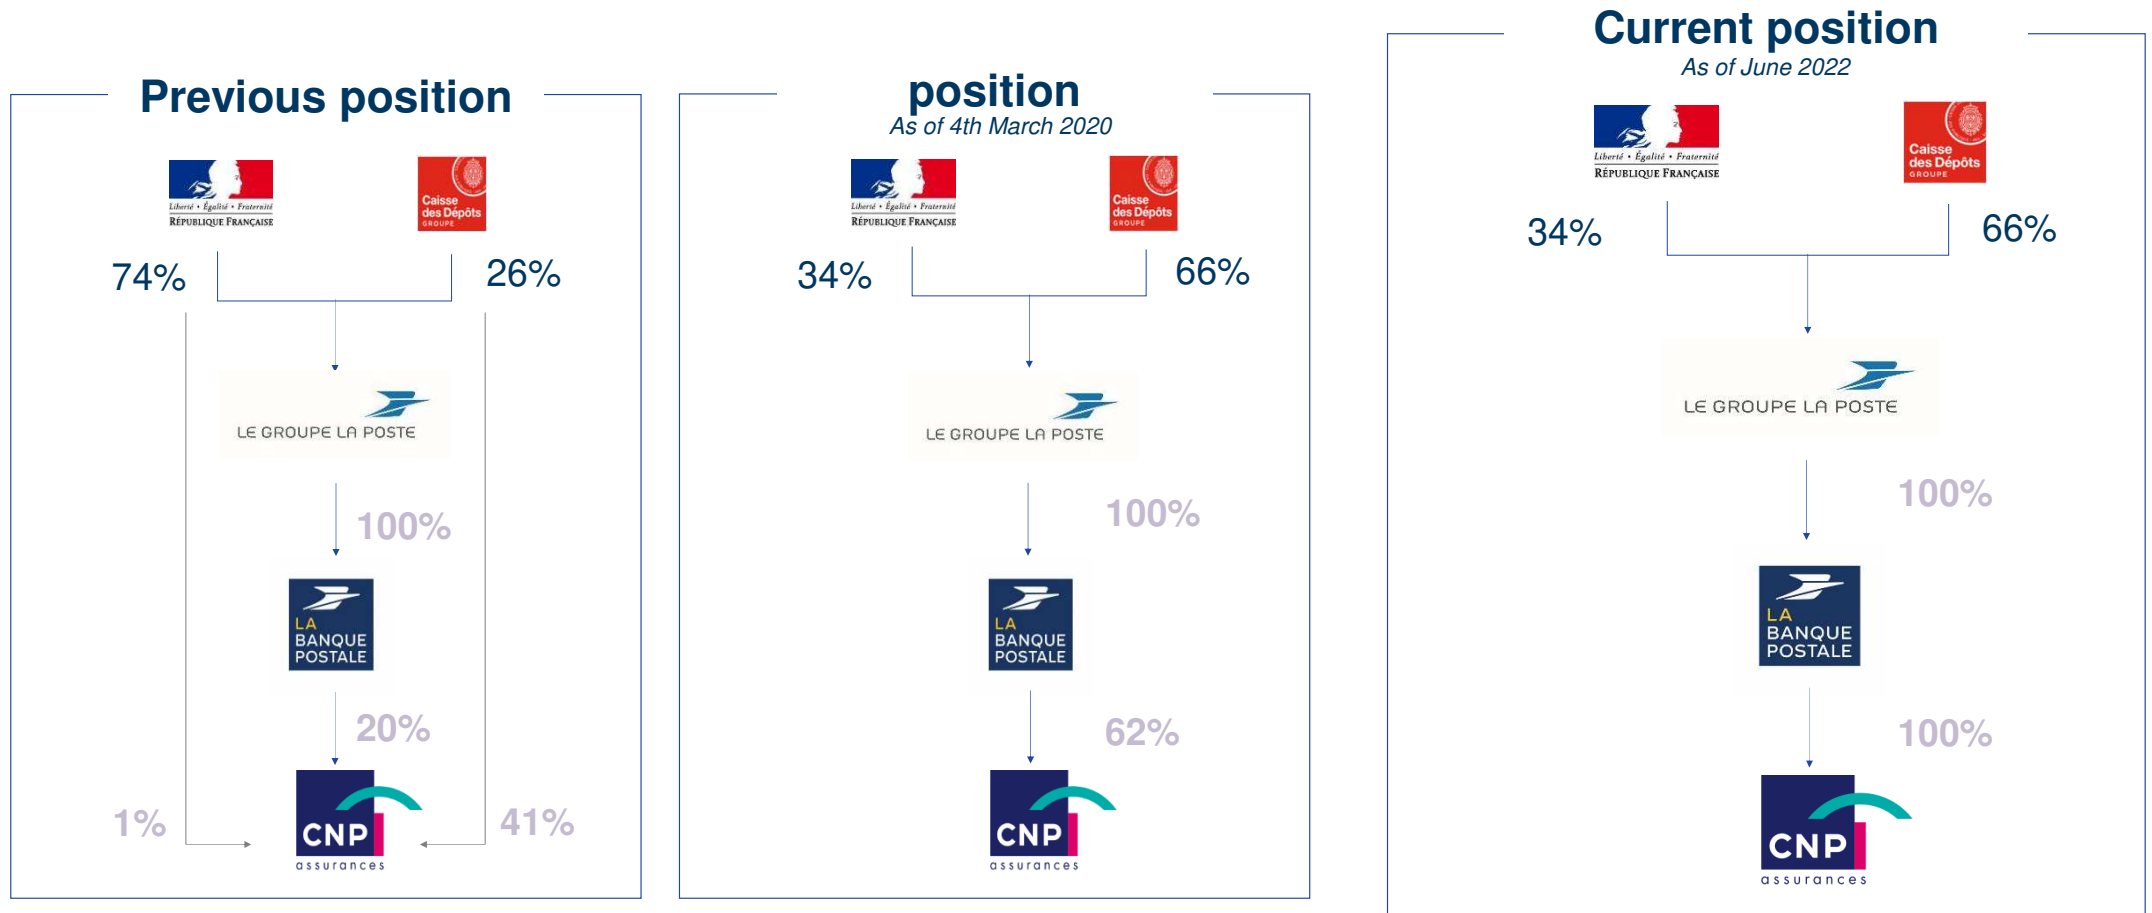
Previous position

Liberté • Égalité • Fraternité
RÉPUBLIQUE FRANÇAISE

Caisse des Dépôts GROUPE

74%

26%

LE GROUPE LA POSTE

100%

LA BANQUE POSTALE

20%

1%

41%

CNP assurances

position
As of 4th March 2020

Liberté • Égalité • Fraternité
RÉPUBLIQUE FRANÇAISE

Caisse des Dépôts GROUPE

34%

66%

LE GROUPE LA POSTE

100%

LA BANQUE POSTALE

62%

CNP assurances

Current position
As of June 2022

Liberté • Égalité • Fraternité
RÉPUBLIQUE FRANÇAISE

Caisse des Dépôts GROUPE

34%

66%

LE GROUPE LA POSTE

100%

LA BANQUE POSTALE

100%

CNP assurances